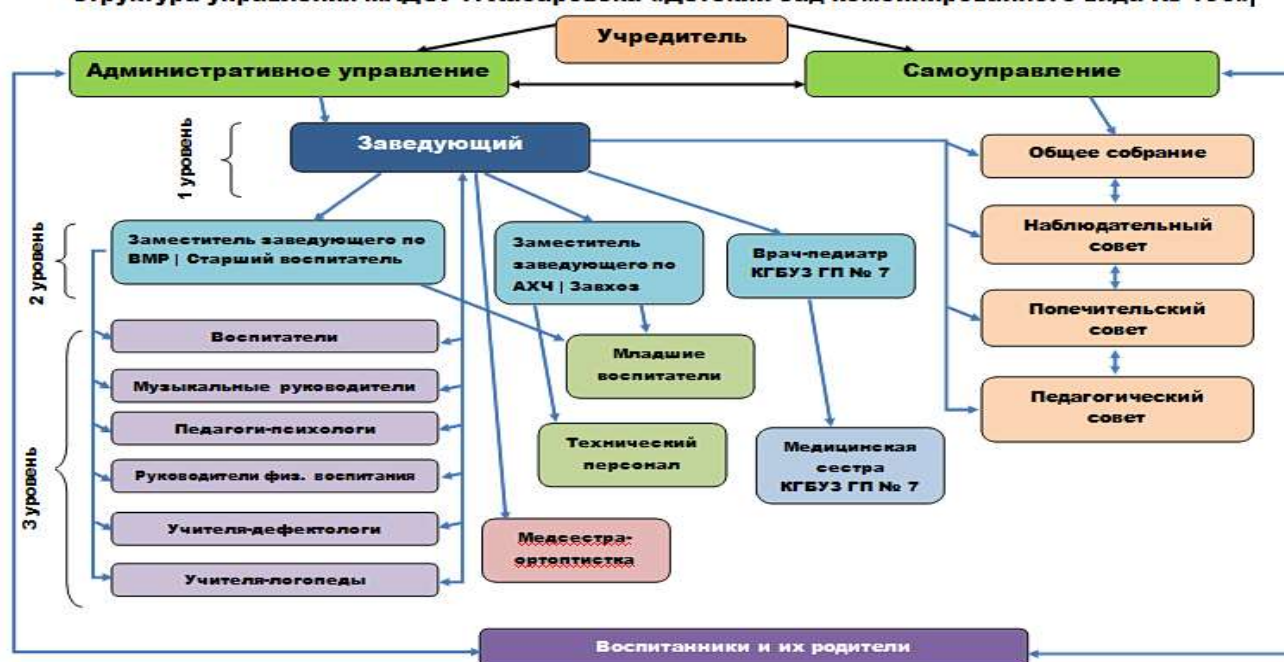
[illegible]

Учредитель

Административное управление

Самоуправление

1 уровень

Заведующий

Общее собрание

Наблюдательный совет

Попечительский совет

Педагогический совет

2 уровень

Заместитель заведующего по ВМР | Старший воспитатель

Заместитель заведующего по АХЧ | Завхоз

Врач-педиатр КГБУЗ ГП № 7

3 уровень

Воспитатели

Музыкальные руководители

Педагоги-психологи

Руководители физ. воспитания

Учителя-дефектологи

Учителя-логопеды

Младшие воспитатели

Технический персонал

Медицинская сестра КГБУЗ ГП № 7

Медсестра-ортоптистка

Воспитанники и их родители